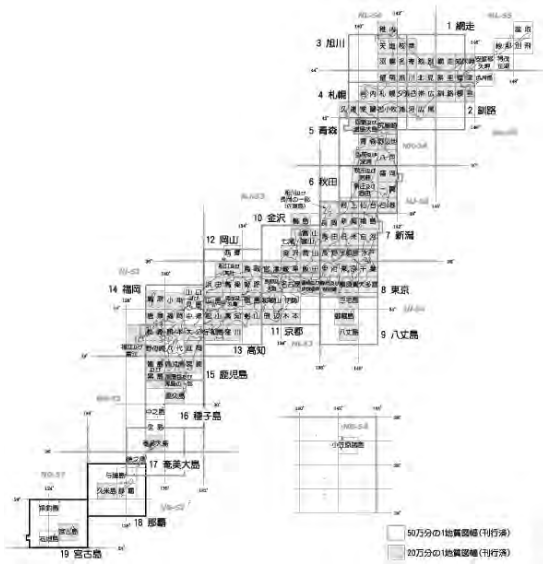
1 網走
2 釧路
3 旭川
4 札幌
5 青森
6 秋田
7 新潟
8 東京
9 八丈島
10 金沢
11 京都
12 岡山
13 高知
14 福岡
15 鹿児島
16 種子島
17 奄美大島
18 那覇
19 宮古島

天塩
稚内
根室
釧路
函館
弘前
八戸
青森
盛岡
秋田
一関
仙台
新潟
長野
甲府
静岡
三宅島
御蔵島
八丈島
金沢
富山
岐阜
名古屋
京都
大阪
和歌山
鳥取
松江
岡山
広島
山口
高知
徳島
松山
福岡
熊本
大分
宮崎
鹿児島
長崎
佐賀
唐津
中之島
屋久島
奄美大島
与論島
久米島
那覇
石垣島
宮古島
与那国島
小笠原諸島

50万分の1地質図幅（刊行済）
20万分の1地質図幅（刊行済）